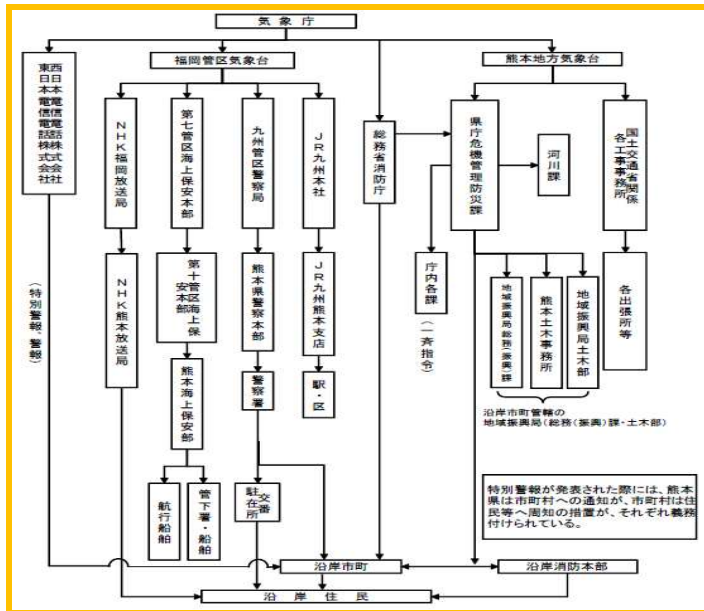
気象庁

福岡管区気象台

熊本地方気象台

東日本電信電話株式会社
西日本電信電話株式会社

（特別警報・警報）

NHK福岡放送局

NHK熊本放送局

第七管区海上保安本部

第十管区海上保安本部

熊本海上保安部

航行船舶

管下署・船舶

九州管区警察局

熊本県警察本部

警察署

交番
駐在所

JR九州本社

JR九州熊本支店

駅・区

総務省消防庁

県庁危機管理防災課

河川課

庁内各課

（一斉指令）

地域振興局総務（振興）課

熊本土木事務所

地域振興局土木部

国土交通省関係各工事事務所

各出張所等

沿岸市町管轄の地域振興局（総務（振興）課・土木部）

特別警報が発表された際には、熊本県は市町村への通知が、市町村は住民等へ周知の措置が、それぞれ義務付けられている。

沿岸市町

沿岸消防本部

沿岸住民